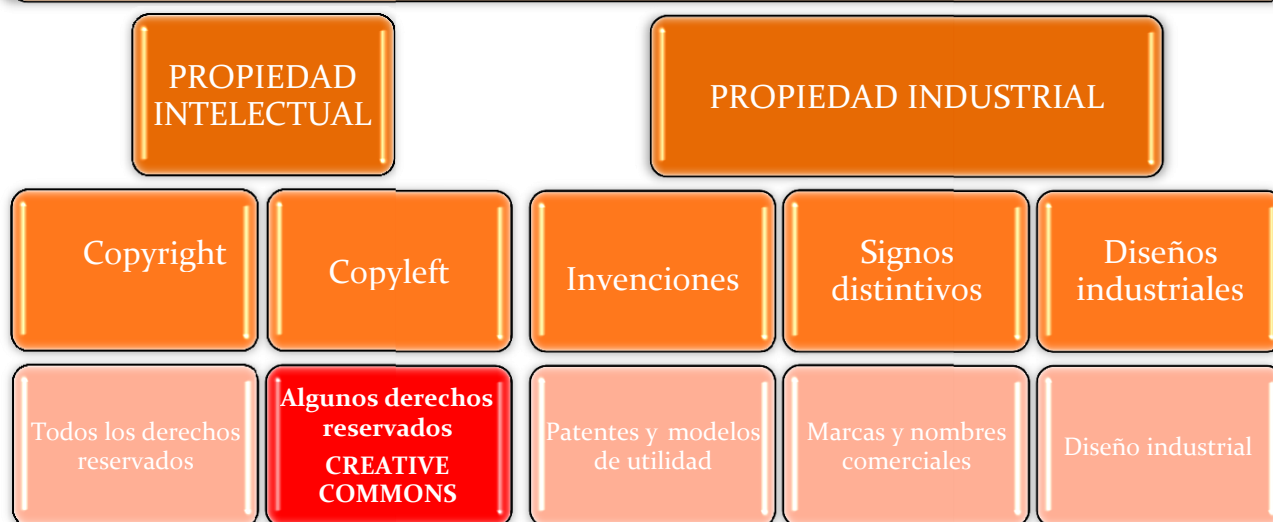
PROPIEDAD INTELECTUAL

PROPIEDAD INDUSTRIAL

Copyright

Copyleft

Invenciones

Signos distintivos

Diseños industriales

Todos los derechos reservados

Algunos derechos reservados
CREATIVE COMMONS

Patentes y modelos de utilidad

Marcas y nombres comerciales

Diseño industrial